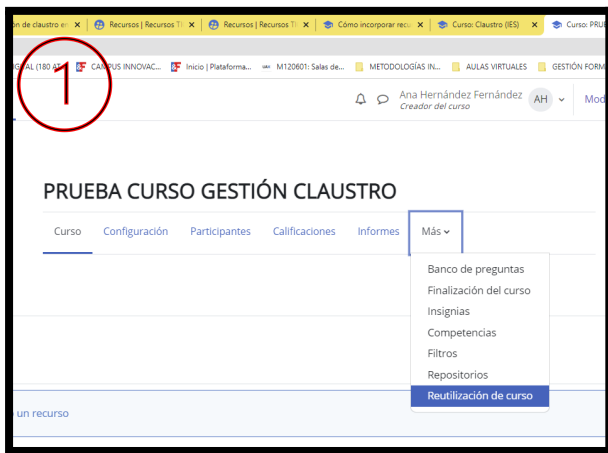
n de claustro en | Recursos | Recursos T | Recursos | Recursos T | Cómo incorporar recu | Curso: Claustro (IES) | Curso: PRU

GITAL (180 A | CAMPUS INNOVAC... | Inicio | Plataforma... | M120601: Salas de... | METODOLOGÍAS IN... | AULAS VIRTUALES | GESTIÓN FORM

1

Ana Hernández Fernández
Creador del curso
AH
Mod

PRUEBA CURSO GESTIÓN CLAUSTRO

Curso Configuración Participantes Calificaciones Informes Más

Banco de preguntas
Finalización del curso
Insignias
Competencias
Filtros
Repositorios
Reutilización de curso

un recurso